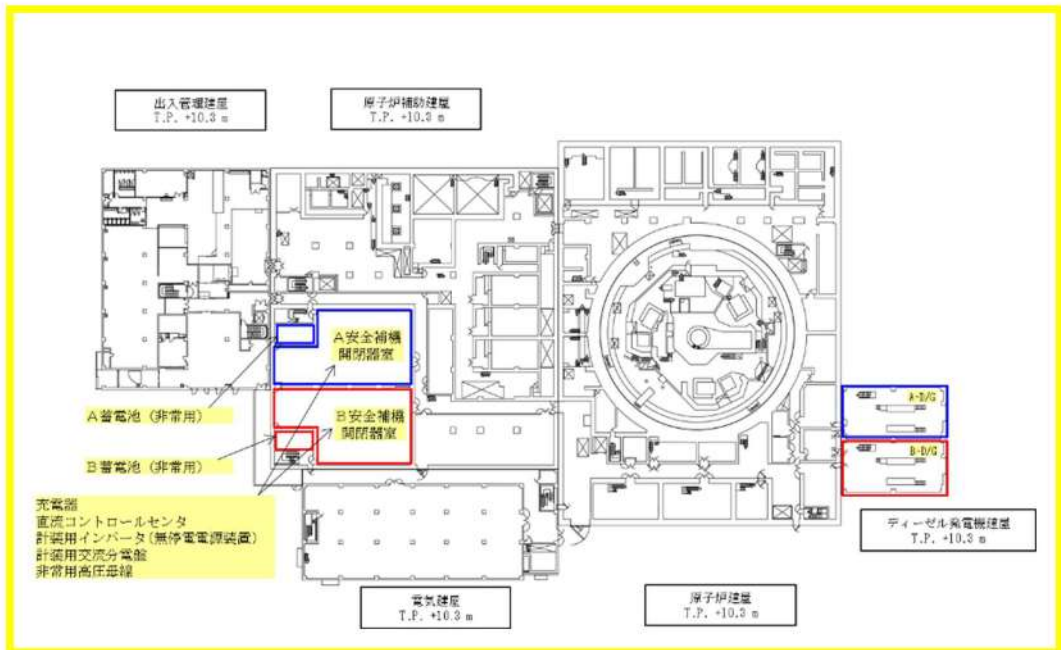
出入管理建屋
T.P. +10.3 m

原子炉補助建屋
T.P. +10.3 m

A安全補機
開閉器室

B安全補機
開閉器室

A蓄電池（非常用）

B蓄電池（非常用）

充電器
直流コントロールセンタ
計装用インバータ（無停電電源装置）
計装用交流分電盤
非常用高圧母線

A-D/G

B-D/G

ディーゼル発電機建屋
T.P. +10.3 m

電気建屋
T.P. +10.3 m

原子炉建屋
T.P. +10.3 m